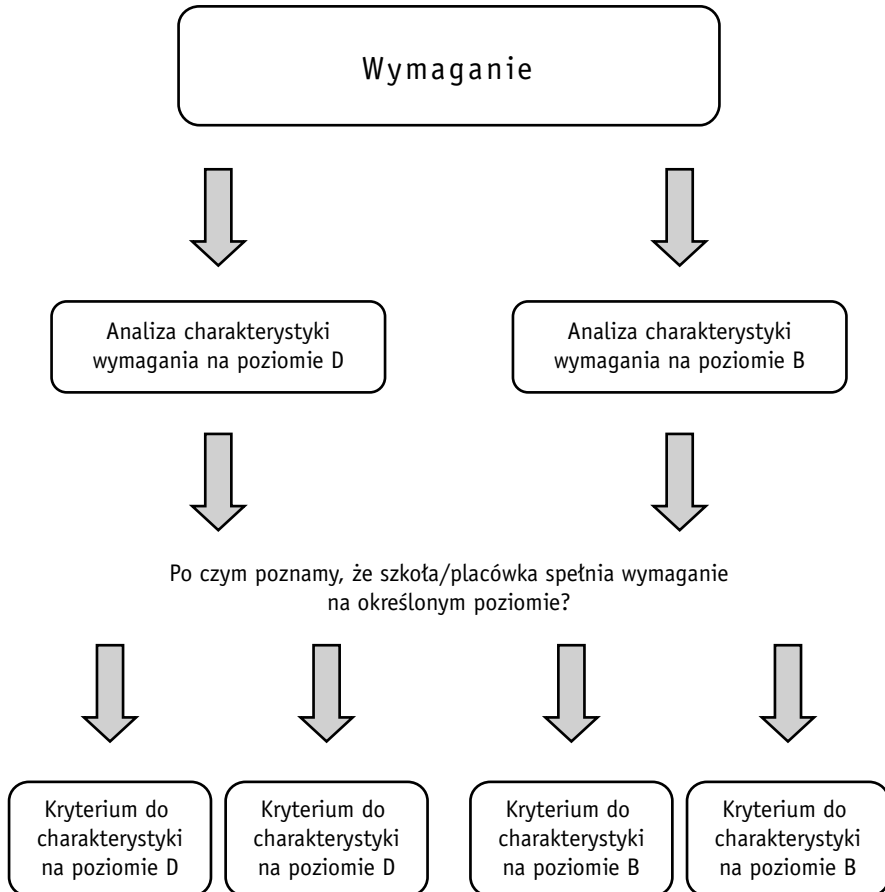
Wymaganie

Analiza charakterystyki wymagania na poziomie D

Analiza charakterystyki wymagania na poziomie B

Po czym poznamy, że szkoła/placówka spełnia wymaganie na określonym poziomie?

Kryterium do charakterystyki na poziomie D

Kryterium do charakterystyki na poziomie D

Kryterium do charakterystyki na poziomie B

Kryterium do charakterystyki na poziomie B